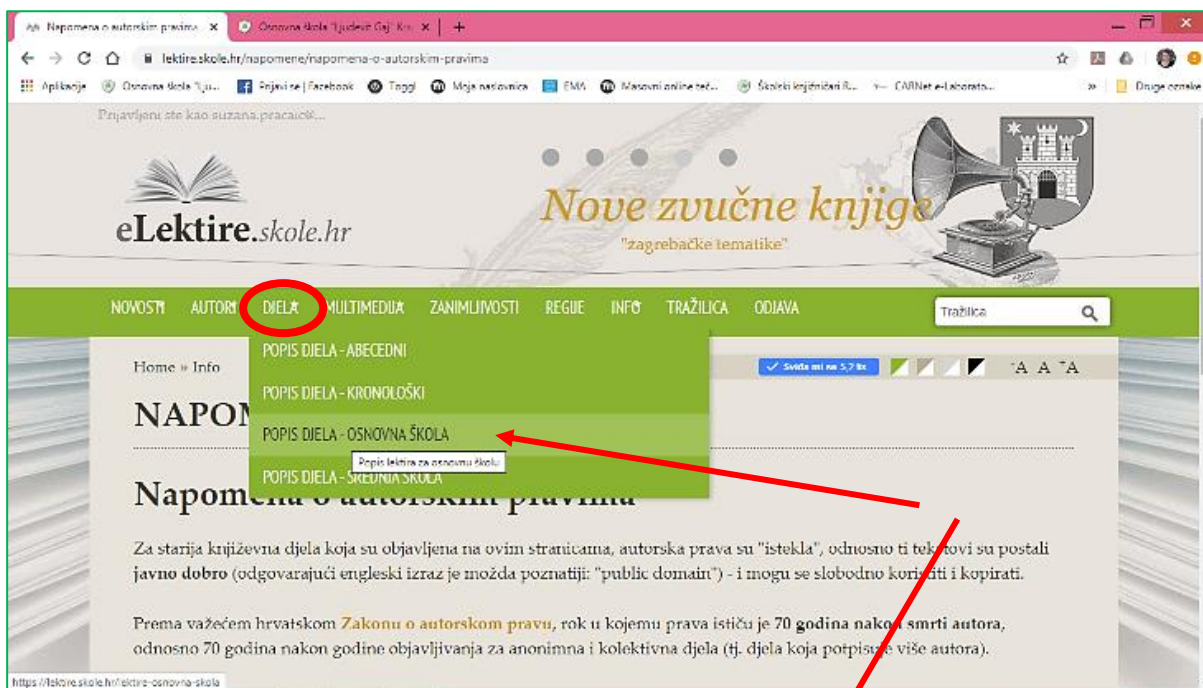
Napomena o autorskim pravima ×
Osnovna škola "Ljudevit Gaj" Kr... ×
+

lektire.skole.hr/napomene/napomena-o-autorskim-pravima

Aplikacije
Osnovna škola "Lju...
Prijavi se | Facebook
Taggi
Moja naslovnica
EMA
Masovni online teč...
Školski knjižničari R...
CARNet e-Laborato...
»
Druge oznake

Prijavljeni ste kao suzana.pracaicić...

eLektire.skole.hr

Nove zvučne knjige
"zagrebačke tematike"

NOVOSTI AUTORI DJELA MULTIMEDIJA ZANIMLJIVOSTI REGIJE INFO TRAŽILICA ODJAVA

Tražilica

Home » Info

POPIS DJELA - ABECEDNI
POPIS DJELA - KRONOLOŠKI
POPIS DJELA - OSNOVNA ŠKOLA
Popis lektira za osnovnu školu
POPIS DJELA - SREDNJA ŠKOLA

Sviđa mi se 5,7 tis.

A A A

NAPOM

Napomena o autorskim pravima

Za starija književna djela koja su objavljena na ovim stranicama, autorska prava su "istekla", odnosno ti tekstovi su postali javno dobro (odgovarajući engleski izraz je možda poznatiji: "public domain") - i mogu se slobodno koristiti i kopirati.

Prema važećem hrvatskom Zakonu o autorskom pravu, rok u kojemu prava ističu je 70 godina nakon smrti autora, odnosno 70 godina nakon godine objavljivanja za anonimna i kolektivna djela (tj. djela koja potpisuje više autora).

https://lektire.skole.hr/lektire-osnovna-skola